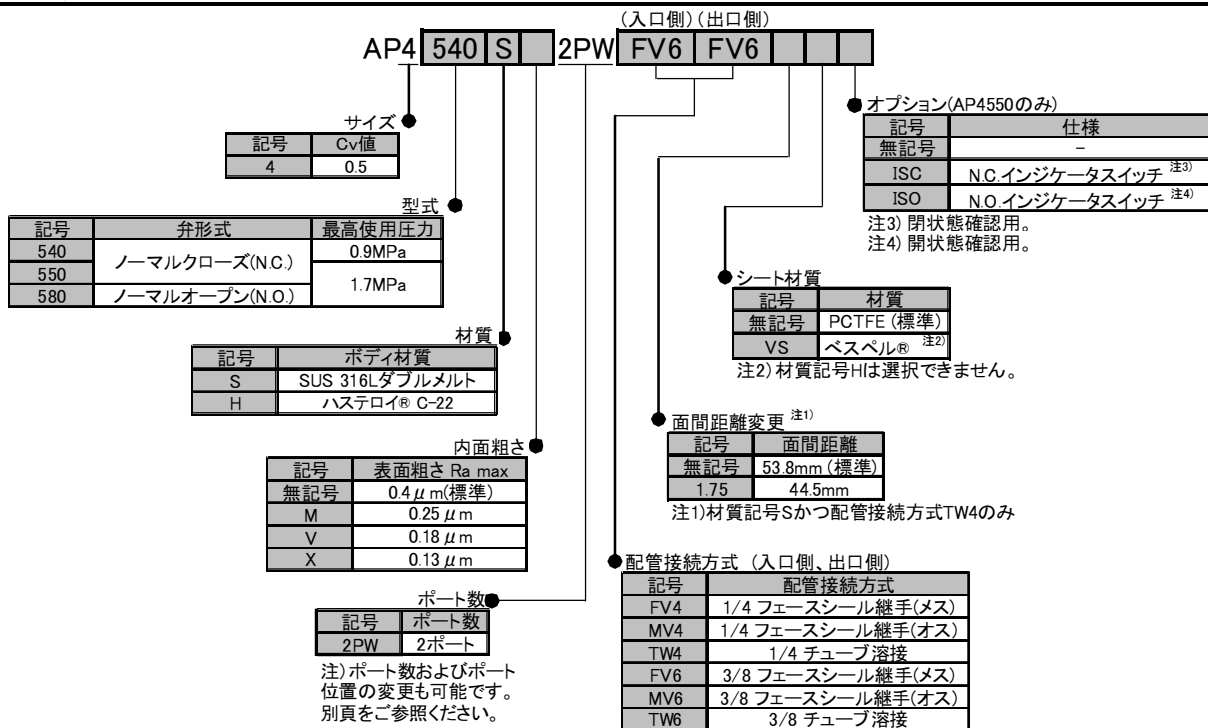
(入口側)(出口側)

AP4 540 S 2PW FV6 FV6

サイズ
| 記号 | Cv値 |
|---|---|
| 4 | 0.5 |

型式
| 記号 | 弁形式 | 最高使用圧力 |
|---|---|---|
| 540 | ノーマルクローズ(N.C.) | 0.9MPa |
| 550 | ノーマルクローズ(N.C.) | 1.7MPa |
| 580 | ノーマルオープン(N.O.) | 1.7MPa |

材質
| 記号 | ボディ材質 |
|---|---|
| S | SUS 316Lダブルメルト |
| H | ハステロイ® C-22 |

内面粗さ
| 記号 | 表面粗さ Ra max |
|---|---|
| 無記号 | 0.4$\mu$m(標準) |
| M | 0.25$\mu$m |
| V | 0.18$\mu$m |
| X | 0.13$\mu$m |

ポート数
| 記号 | ポート数 |
|---|---|
| 2PW | 2ポート |

注)ポート数およびポート位置の変更も可能です。別頁をご参照ください。

オプション(AP4550のみ)
| 記号 | 仕様 |
|---|---|
| 無記号 | – |
| ISC | N.C.インジケータスイッチ 注3) |
| ISO | N.O.インジケータスイッチ 注4) |

注3) 閉状態確認用。
注4) 開状態確認用。

シート材質
| 記号 | 材質 |
|---|---|
| 無記号 | PCTFE (標準) |
| VS | ベスペル® 注2) |

注2) 材質記号Hは選択できません。

面間距離変更 注1)
| 記号 | 面間距離 |
|---|---|
| 無記号 | 53.8mm (標準) |
| 1.75 | 44.5mm |

注1)材質記号Sかつ配管接続方式TW4のみ

配管接続方式 (入口側、出口側)
| 記号 | 配管接続方式 |
|---|---|
| FV4 | 1/4 フェースシール継手(メス) |
| MV4 | 1/4 フェースシール継手(オス) |
| TW4 | 1/4 チューブ溶接 |
| FV6 | 3/8 フェースシール継手(メス) |
| MV6 | 3/8 フェースシール継手(オス) |
| TW6 | 3/8 チューブ溶接 |